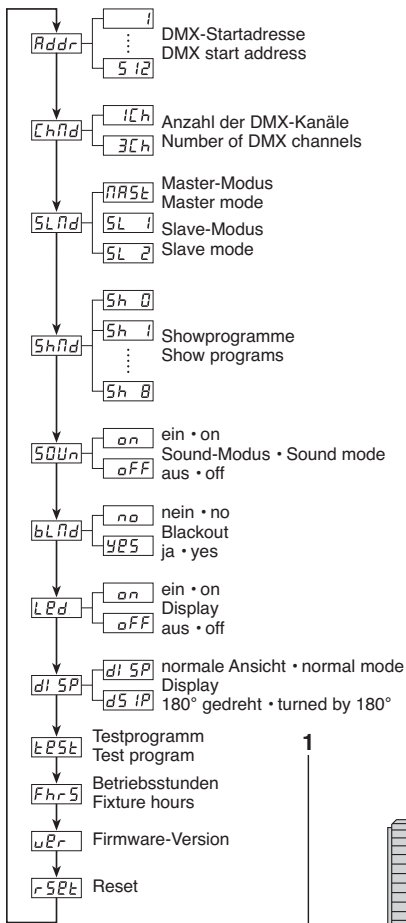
Addr
1
⋮
512
DMX-Startadresse
DMX start address

ChMd
1Ch
3Ch
Anzahl der DMX-Kanäle
Number of DMX channels

SLMd
MASt
Master-Modus
Master mode
SL 1
Slave-Modus
SL 2
Slave mode

ShMd
Sh 0
Sh 1
⋮
Sh 8
Showprogramme
Show programs

SOUn
on
ein • on
Sound-Modus • Sound mode
oFF
aus • off

bLMd
no
nein • no
Blackout
YES
ja • yes

LEd
on
ein • on
Display
oFF
aus • off

dISP
dISP
normale Ansicht • normal mode
Display
dSIP
180° gedreht • turned by 180°

tESt
Testprogramm
Test program

FhrS
Betriebsstunden
Fixture hours

uEr
Firmware-Version

rSEt
Reset

1